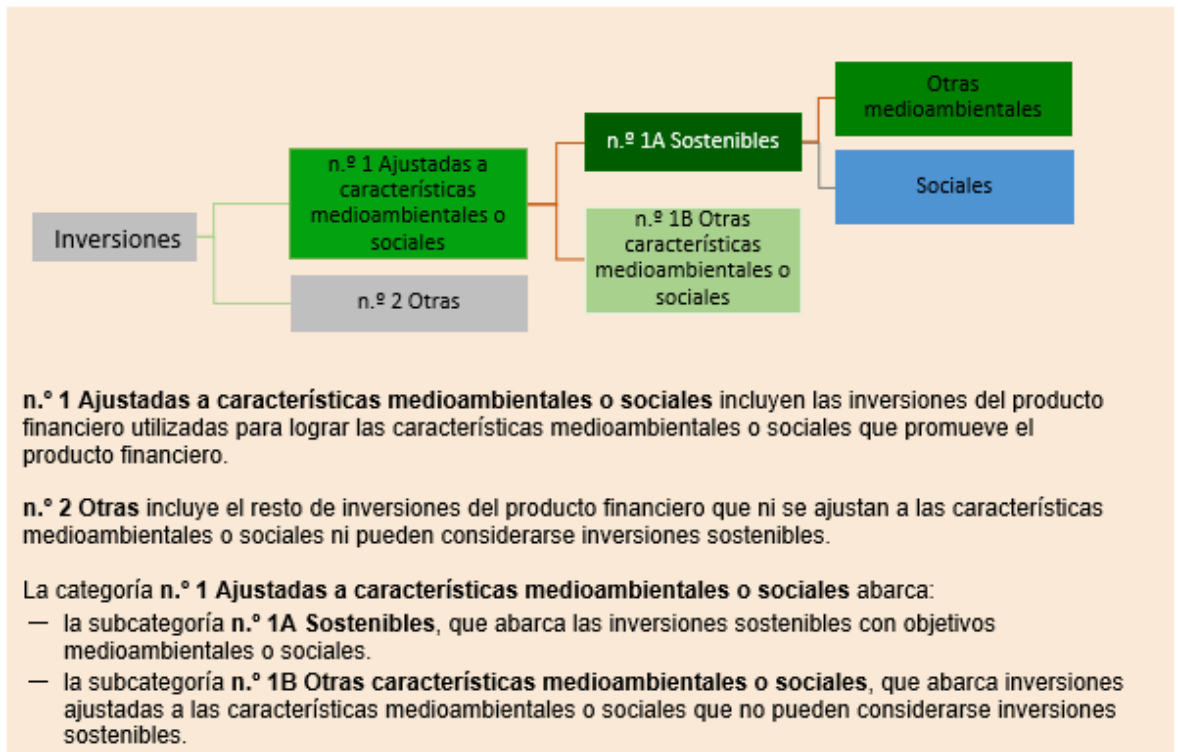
Inversiones

n.º 1 Ajustadas a características medioambientales o sociales

n.º 2 Otras

n.º 1A Sostenibles

n.º 1B Otras características medioambientales o sociales

Otras medioambientales

Sociales

**n.º 1 Ajustadas a características medioambientales o sociales** incluyen las inversiones del producto financiero utilizadas para lograr las características medioambientales o sociales que promueve el producto financiero.

**n.º 2 Otras** incluye el resto de inversiones del producto financiero que ni se ajustan a las características medioambientales o sociales ni pueden considerarse inversiones sostenibles.

La categoría **n.º 1 Ajustadas a características medioambientales o sociales** abarca:
— la subcategoría **n.º 1A Sostenibles**, que abarca las inversiones sostenibles con objetivos medioambientales o sociales.
— la subcategoría **n.º 1B Otras características medioambientales o sociales**, que abarca inversiones ajustadas a las características medioambientales o sociales que no pueden considerarse inversiones sostenibles.